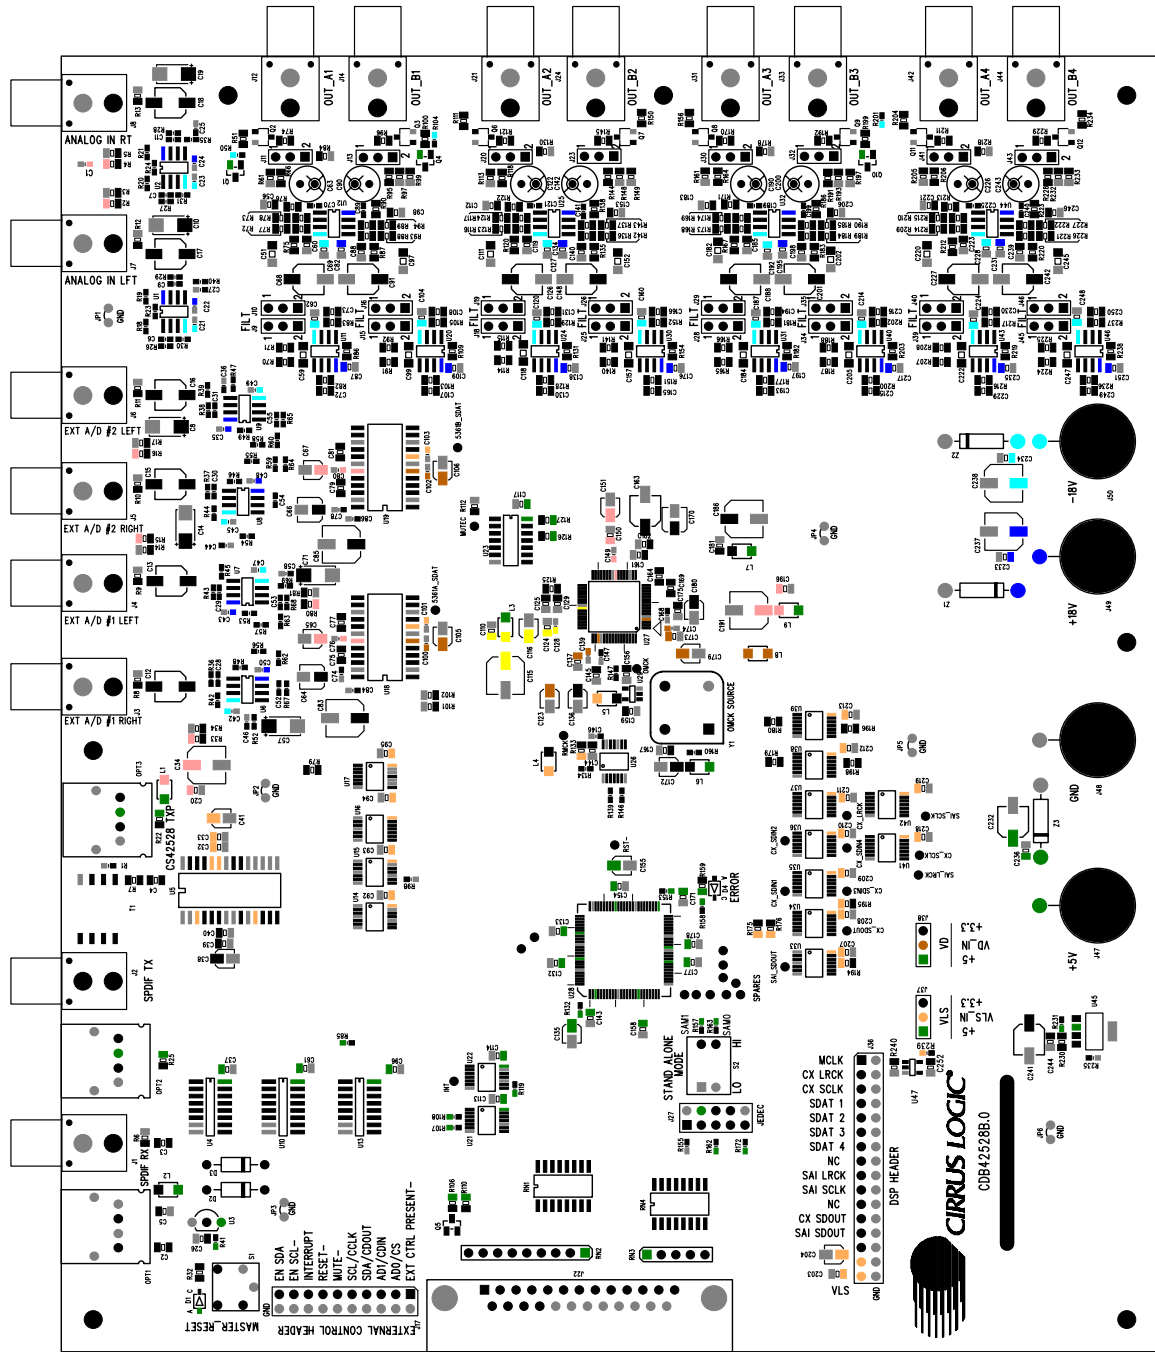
OUT_A1
OUT_B1
OUT_A2
OUT_B2
OUT_A3
OUT_B3
OUT_A4
OUT_B4

ANALOG IN RT
ANALOG IN LFT
EXT A/D #2 LEFT
EXT A/D #2 RIGHT
EXT A/D #1 LEFT
EXT A/D #1 RIGHT

CS42528 TXP
SPDIF TX
SPDIF RX

FILT
FILT
FILT
FILT
FILT
FILT
FILT
FILT

-18V
+18V
GND
+5V

OMCK SOURCE
ERROR
RST-
STAND ALONE MODE
SAM1
SAM0
HI
LO
JEDEC
SPARES

VD
+3.3
IN
+5
VD_IN
VLS
+3.3
IN
+5
VLS_IN

MCLK
CX LRCK
CX SCLK
SDAT 1
SDAT 2
SDAT 3
SDAT 4
NC
SAI LRCK
SAI SCLK
NC
CX SDOUT
SAI SDOUT
VLS
GND
DSP HEADER

CIRRUS LOGIC
CDB42528B.0

EN SDA
EN SCL-
INTERRUPT
RESET-
MUTE-
SCL/CCLK
SDA/CDOUT
AD1/CDIN
AD0/CS
EXT CTRL PRESENT-
GND
EXTERNAL CONTROL HEADER

MASTER RESET